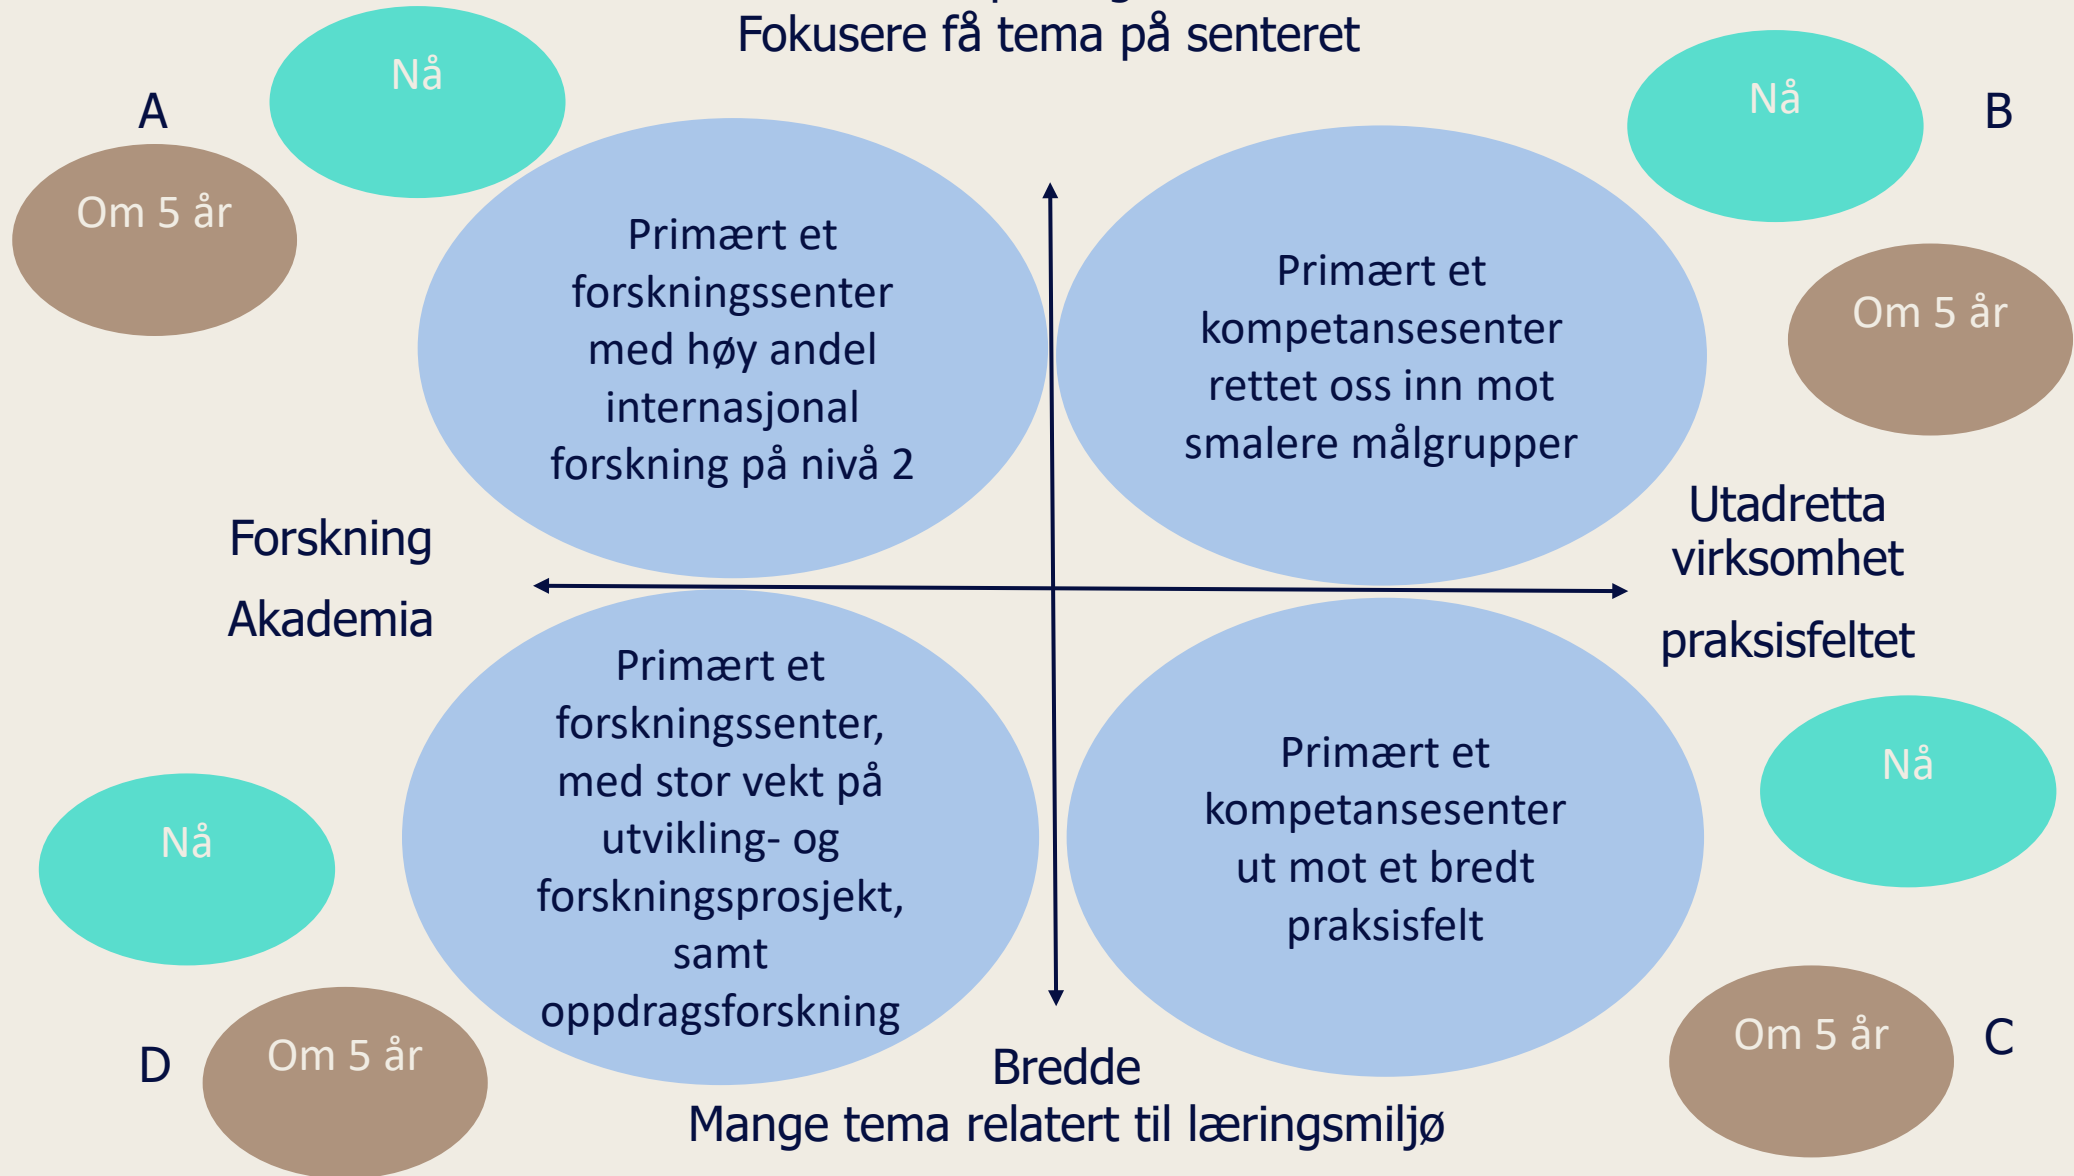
Fokusere få tema på senteret

A

Nå

Om 5 år

B

Nå

Om 5 år

Primært et forskningssenter med høy andel internasjonal forskning på nivå 2

Primært et kompetansesenter rettet oss inn mot smalere målgrupper

Forskning

Akademia

Utadretta virksomhet

praksisfeltet

Primært et forskningssenter, med stor vekt på utvikling- og forskningsprosjekt, samt oppdragsforskning

Primært et kompetansesenter ut mot et bredt praksisfelt

Nå

Nå

D

Om 5 år

Om 5 år

C

Bredde

Mange tema relatert til læringsmiljø